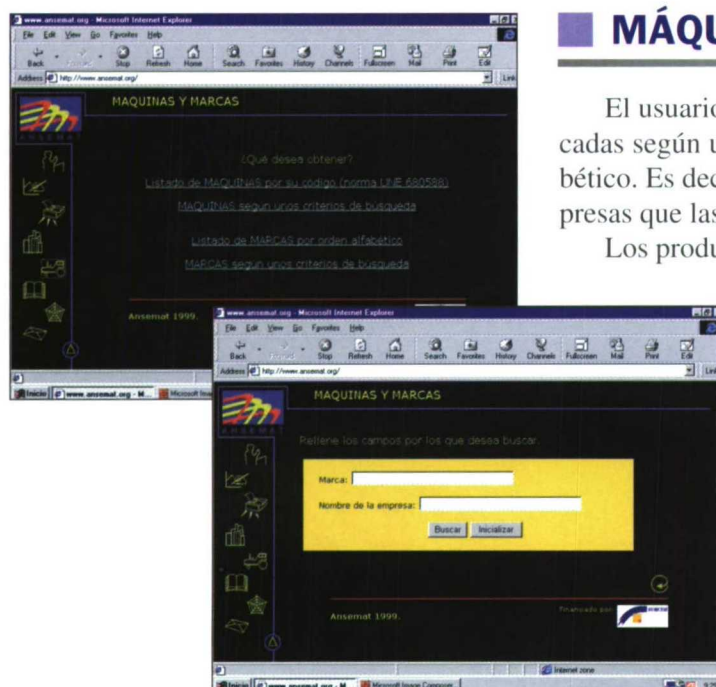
www.ansemat.org - Microsoft Internet Explorer

File Edit View Go Favorites Help

Back Forward Stop Refresh Home Search Favorites History Channels Fullscreen Mail Print Edit

Address http://www.ansemat.org/

MAQUINAS Y MARCAS

¿Qué desea obtener?

Listado de MAQUINAS por su codigo (norma UNE 68058)

MAQUINAS segun unos criterios de busqueda

Listado de MARCAS por orden alfabetico

MARCAS segun unos criterios de busqueda

Ansemat 1999.

Inicio www.ansemat.org - M... Microsoft Ima...

MÁQU

El usuario cadas según u bético. Es dec presas que las

Los produ

www.ansemat.org - Microsoft Internet Explorer

File Edit View Go Favorites Help

Back Forward Stop Refresh Home Search Favorites History Channels Fullscreen Mail Print Edit

Address http://www.ansemat.org/

MAQUINAS Y MARCAS

Rellene los campos por los que desea buscar.

Marca:

Nombre de la empresa:

Buscar Inicializar

Ansemat 1999.

Financiado por:

Internet zone

Inicio www.ansemat.org - M... Microsoft Image Composer